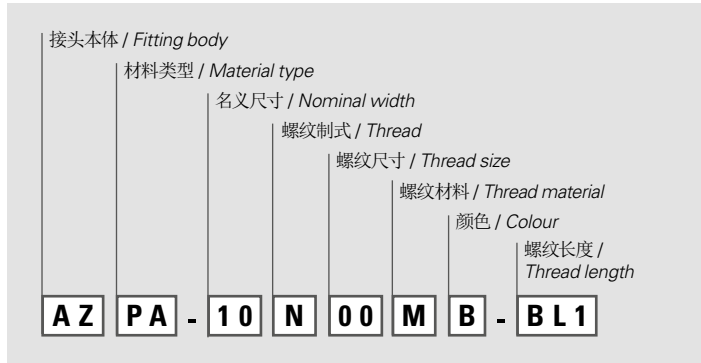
接头本体 / *Fitting body*

材料类型 / *Material type*

名义尺寸 / *Nominal width*

螺纹制式 / *Thread*

螺纹尺寸 / *Thread size*

螺纹材料 / *Thread material*

颜色 / *Colour*

螺纹长度 / *Thread length*

AZ PA - 10 N 00 M B - BL1